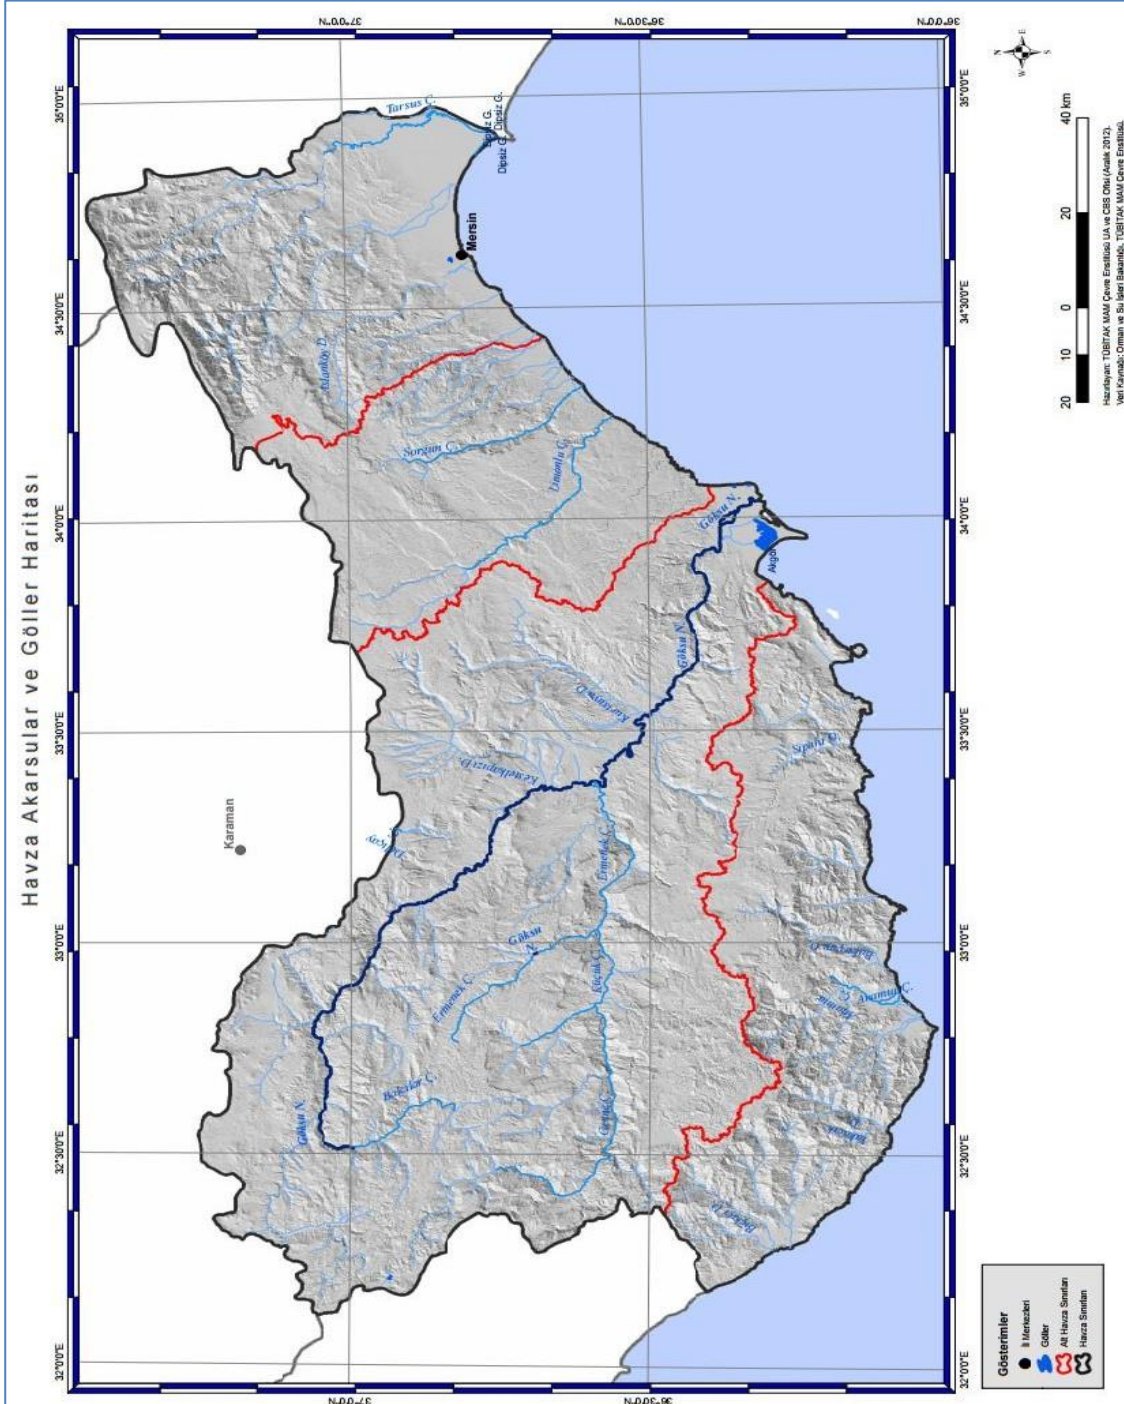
Havza Akarsular ve Göller Haritası

37°0'0"N
36°30'0"N
36°0'0"N

35°0'0"E
34°30'0"E
34°0'0"E
33°30'0"E
33°0'0"E
32°30'0"E
32°0'0"E

Tarsus Ç.
Dipsiz G.
Dipsiz G.
Dipsiz G.
Mersin
Aslanköy D.
Sorgun Ç.
Limonlu Ç.
Göksu N.
Akgöl
Göksu N.
Kurtsuyu D.
Kemelkapız D.
Sipahi D.
Karaman
Dikkap
Ermenek Ç.
Göksu N.
Ermenek Ç.
Küçük Ç.
Bozkalar Ç.
Göksu N.
Çeşmeli Ç.
Babayaka D.
Anamur Ç.
Kaledran D.
Dragon D.
Beğnek D.

40 km
20
0
10
20

Hazırlayan: TÜBİTAK MAM Çevre Enstitüsü UA ve CBS Ofisi (Aralık 2012)
Veri Kaynağı: Orman ve Su İşleri Bakanlığı, TÜBİTAK MAM Çevre Enstitüsü

Gösterimler
İl Merkezleri
Göller
Alt Havza Sınırları
Havza Sınırları